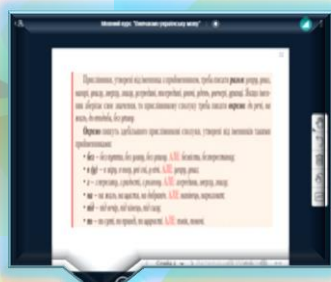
Мовний курс "Вивчаємо українську мову"

Прислівники, утворені від іменників з прийменниками, треба писати разом: угору, вниз, назустріч, вгорі, вдень, вранці, вночі, вперед, вбік, впоперек, надворі, восени, взимку, влітку, навесні, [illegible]. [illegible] прислівники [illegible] окремо: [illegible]

Окремо пишуть дієслівного прислівникові сполуки, утворені від іменників з прийменниками:

• без — без пуття, без кінця, без упину, АЛЕ: безкінечно, безперестанку;
• в (у) — в міру, в нагоду, в силу, АЛЕ: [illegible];
• з — з переляку, з розгону, з радості, АЛЕ: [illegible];
• на — на жаль, на щастя, на добраніч, АЛЕ: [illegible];
• під — під вечір, під кінець, під силу;
• по — по суті, по правді, по-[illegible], АЛЕ: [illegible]